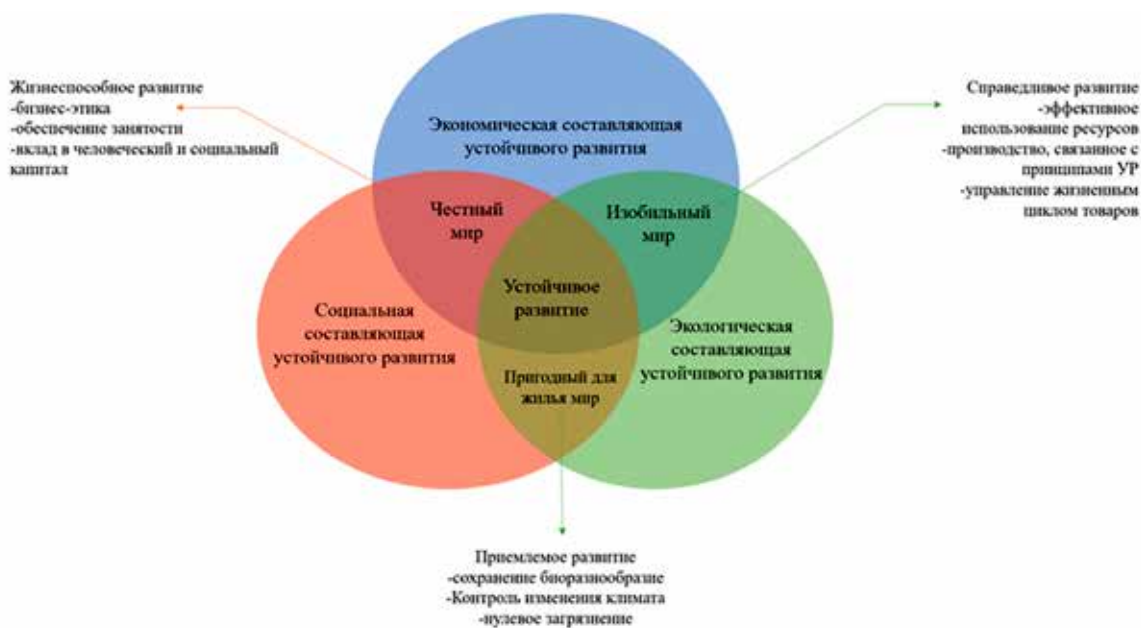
Жизнеспособное развитие
-бизнес-этика
-обеспечение занятости
-вклад в человеческий и социальный капитал

Экономическая составляющая устойчивого развития

Справедливое развитие
-эффективное использование ресурсов
-производство, связанное с принципами УР
-управление жизненным циклом товаров

Честный мир

Изобильный мир

Устойчивое развитие

Социальная составляющая устойчивого развития

Экологическая составляющая устойчивого развития

Пригодный для жилья мир

Приемлемое развитие
-сохранение биоразнообразие
-Контроль изменения климата
-нулевое загрязнение